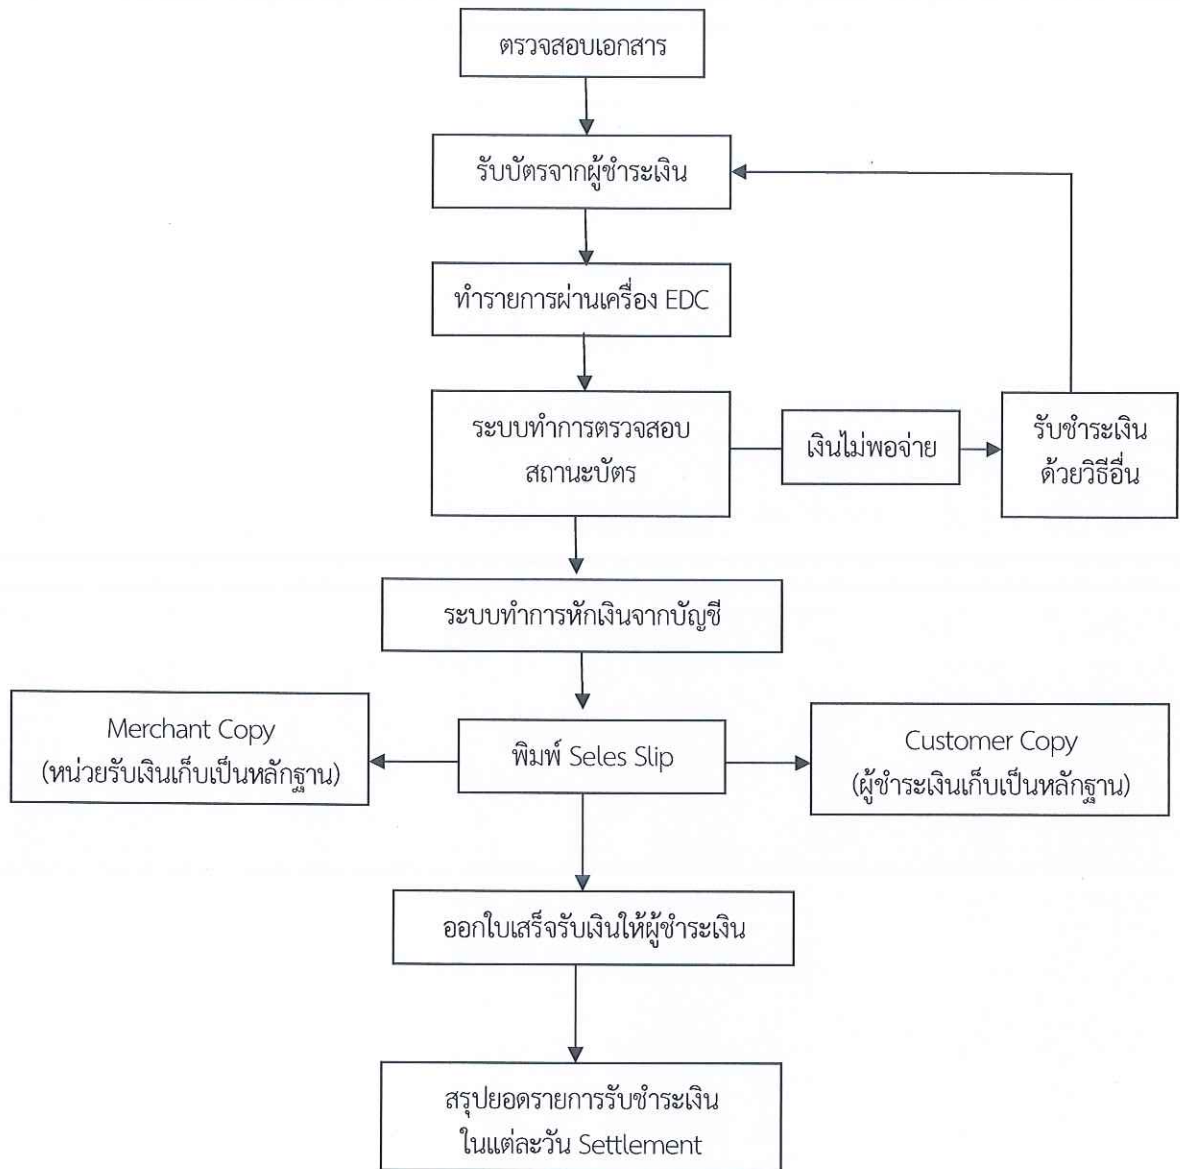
ตรวจสอบเอกสาร

รับบัตรจากผู้ชำระเงิน

ทำรายการผ่านเครื่อง EDC

ระบบทำการตรวจสอบสถานะบัตร

เงินไม่พอจ่าย

รับชำระเงินด้วยวิธีอื่น

ระบบทำการหักเงินจากบัญชี

Merchant Copy (หน่วยรับเงินเก็บเป็นหลักฐาน)

พิมพ์ Seles Slip

Customer Copy (ผู้ชำระเงินเก็บเป็นหลักฐาน)

ออกใบเสร็จรับเงินให้ผู้ชำระเงิน

สรุปยอดรายการรับชำระเงินในแต่ละวัน Settlement